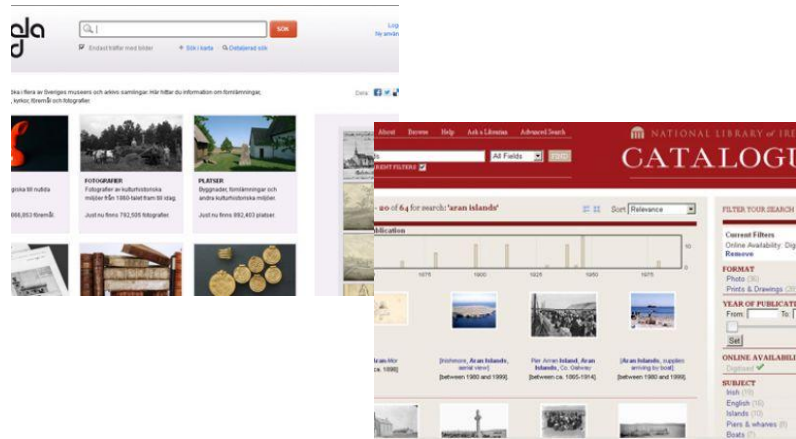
ala
d

SÖK

Endast träffar med bilder

Sök i karta

Detaljerad sök

Logga in
Ny användare

ka i flera av Sveriges museers och arkivs samlingar. Här hittar du information om fornlämningar, kyrkor, föremål och fotografier.

Dela

groka till nutida

668,053 föremål

FOTOGRAFIER
Fotografier av kulturhistoriska miljöer från 1860-talet fram till idag.

Just nu finns 792,505 fotografier.

PLATSER
Byggnader, fornlämningar och andra kulturhistoriska miljöer.

Just nu finns 892,403 platser.

About Browse Help Ask a Librarian Advanced Search

NATIONAL LIBRARY of IRE

CATALOGU

All Fields

RENT FILTERS

20 of 64 for search: 'aran islands'

Sort Relevance

blication

10

5

0

1875 1900 1925 1950 1975

FILTER YOUR SEARCH

Current Filters
Online Availability: Dig
Remove

FORMAT
Photo (36)
Prints & Drawings (27)

YEAR OF PUBLICATI
From: To:

Set

ONLINE AVAILABILI
Digitised

SUBJECT
Irish (19)
English (16)
Islands (10)
Piers & wharves (
Boats (7)

Aran Mor
ca. 1898]

[Inishmore, Aran Islands, aerial view]
[between 1980 and 1999].

Pier Arran Island, Aran Islands, Co. Galway
[between ca. 1865-1914].

[Aran Islands, supplies arriving by boat]
[between 1980 and 1999].